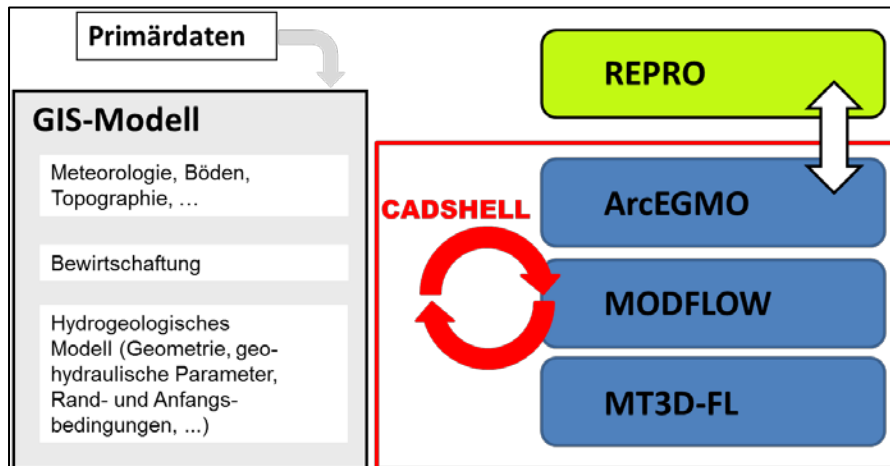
Primärdaten

GIS-Modell

Meteorologie, Böden, Topographie, …

Bewirtschaftung

Hydrogeologisches Modell (Geometrie, geohydraulische Parameter, Rand- und Anfangsbedingungen, ...)

REPRO

CADSHELL

ArcEGMO

MODFLOW

MT3D-FL